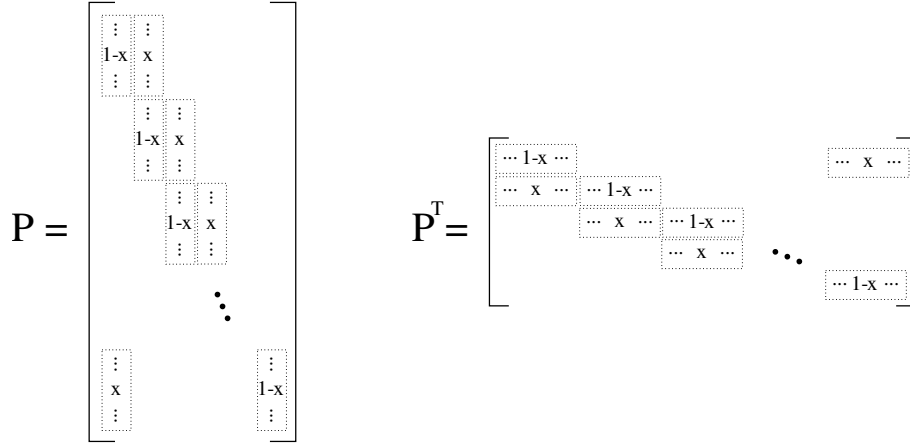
$P = \begin{bmatrix} \vdots & \vdots & & & & & \\ 1\text{-}x & x & & & & & \\ \vdots & \vdots & & & & & \\ & \vdots & \vdots & & & & \\ & 1\text{-}x & x & & & & \\ & \vdots & \vdots & & & & \\ & & \vdots & \vdots & & & \\ & & 1\text{-}x & x & & & \\ & & \vdots & \vdots & & & \\ & & & & \ddots & & \\ \vdots & & & & & & \vdots \\ x & & & & & & 1\text{-}x \\ \vdots & & & & & & \vdots \end{bmatrix}$

$P^T = \begin{bmatrix} \cdots 1\text{-}x \cdots & & & & \cdots x \cdots \\ \cdots x \cdots & \cdots 1\text{-}x \cdots & & & \\ & \cdots x \cdots & \cdots 1\text{-}x \cdots & & \\ & & \cdots x \cdots & \ddots & \\ & & & & \cdots 1\text{-}x \cdots \end{bmatrix}$